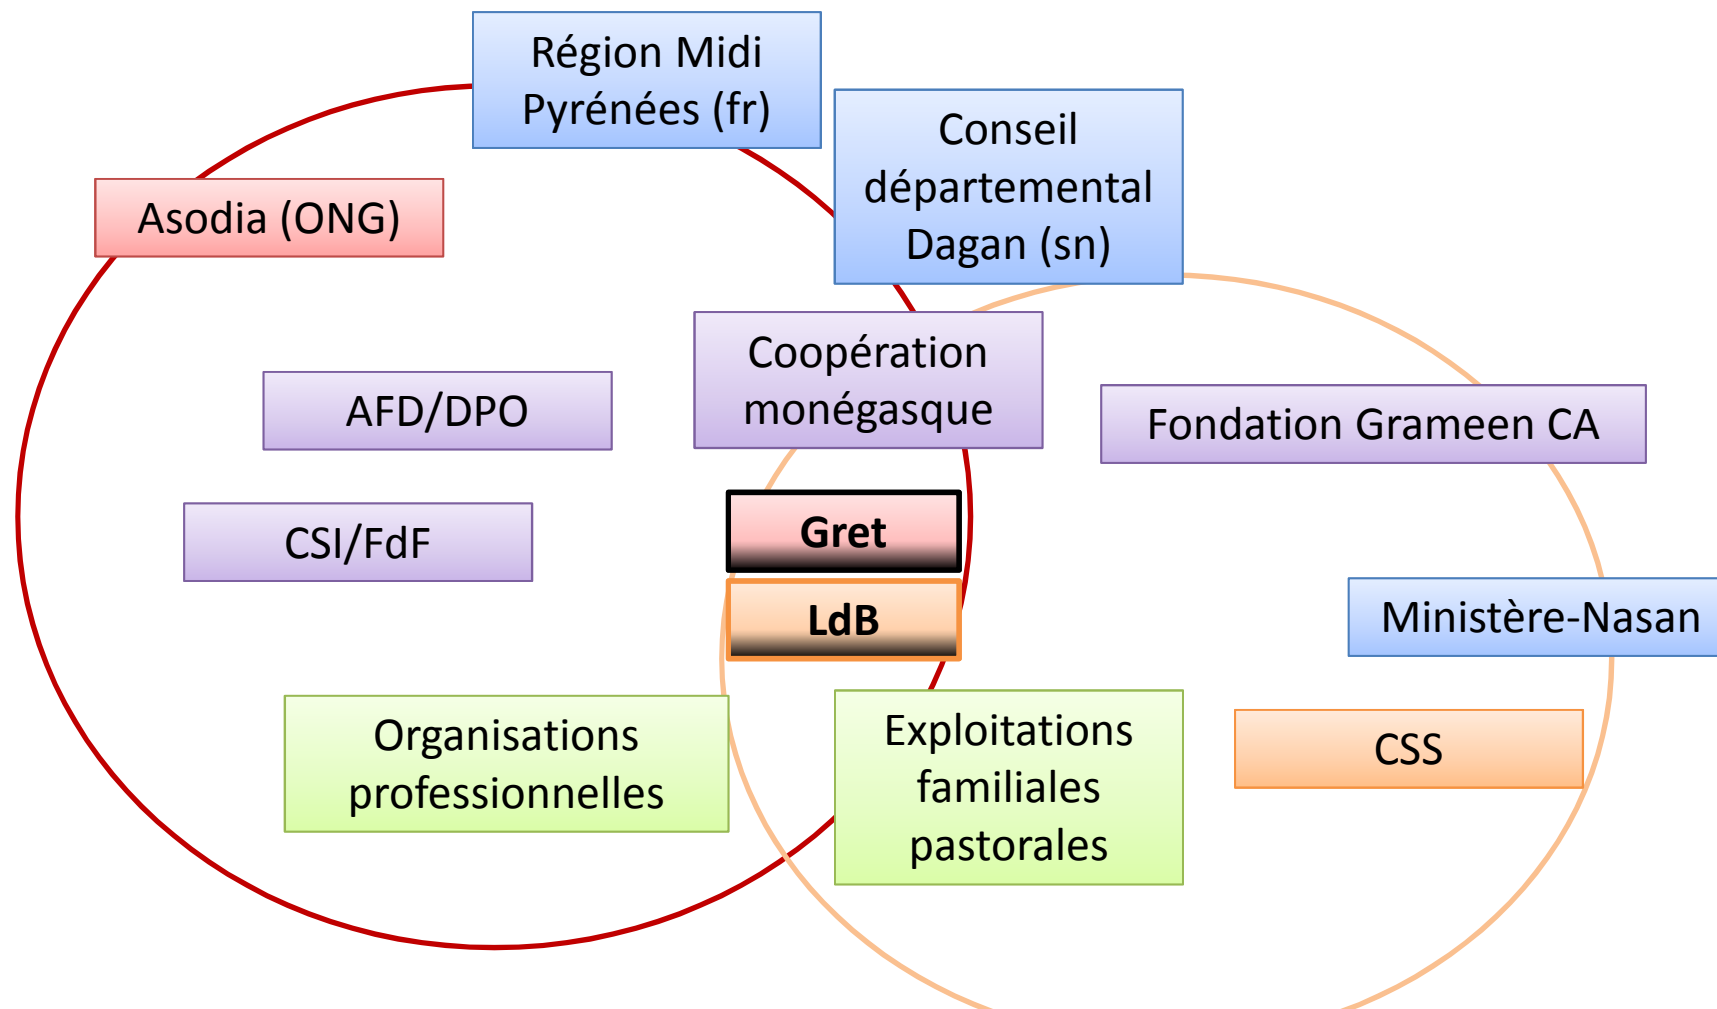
Région Midi Pyrénées (fr)

Conseil départemental Dagan (sn)

Asodia (ONG)

AFD/DPO

Coopération monégasque

Fondation Grameen CA

CSI/FdF

Gret

LdB

Ministère-Nasan

Organisations professionnelles

Exploitations familiales pastorales

CSS